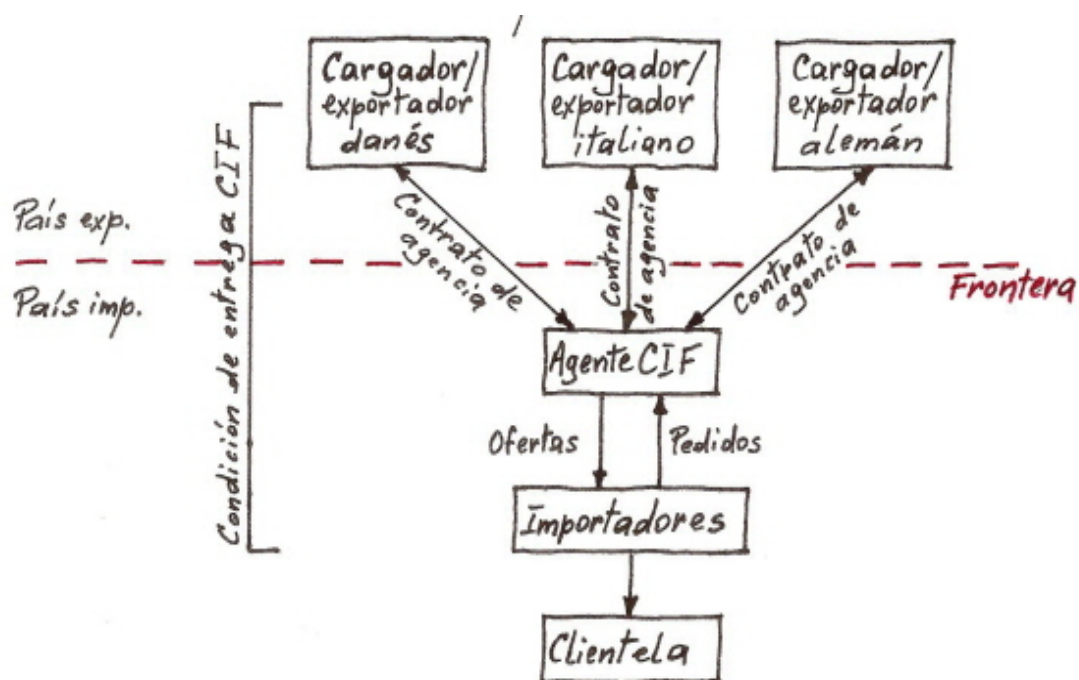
Cargador/ exportador danés

Cargador/ exportador italiano

Cargador/ exportador alemán

Condición de entrega CIF

País exp.

País imp.

Frontera

Contrato de agencia

Contrato de agencia

Contrato de agencia

Agente CIF

Ofertas

Pedidos

Importadores

Clientela